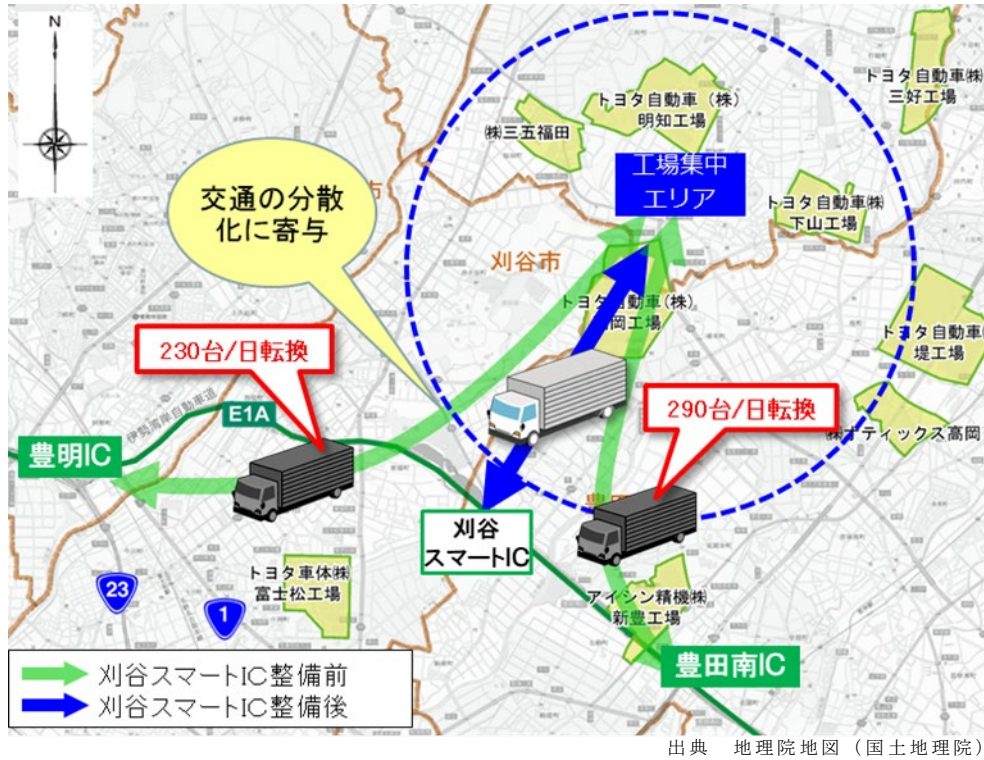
N

交通の分散化に寄与

230台/日転換

E1A

伊勢湾岸自動車道

豊明IC

23

1

トヨタ車体㈱
富士松工場

刈谷
スマートIC

㈱三五福田

トヨタ自動車（株）
明知工場

工場集中
エリア

トヨタ自動車㈱
三好工場

トヨタ自動車㈱
下山工場

刈谷市

トヨタ自動車（株）
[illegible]岡工場

トヨタ自動車㈱
堤工場

290台/日転換

㈱オティックス高岡

アイシン精機㈱
新豊工場

豊田南IC

刈谷スマートIC整備前
刈谷スマートIC整備後

出典　地理院地図（国土地理院）